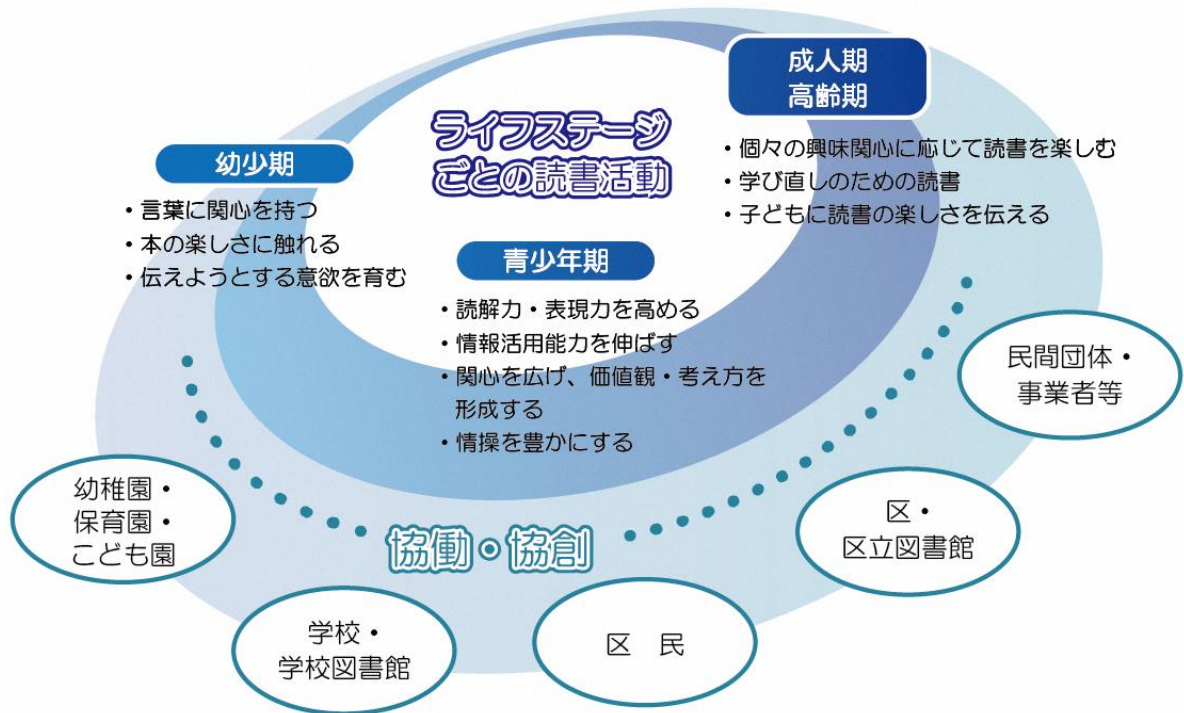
ライフステージごとの読書活動

幼少期
・言葉に関心を持つ
・本の楽しさに触れる
・伝えようとする意欲を育む

青少年期
・読解力・表現力を高める
・情報活用能力を伸ばす
・関心を広げ、価値観・考え方を形成する
・情操を豊かにする

成人期
高齢期
・個々の興味関心に応じて読書を楽しむ
・学び直しのための読書
・子どもに読書の楽しさを伝える

協働・協創

幼稚園・
保育園・
こども園

学校・
学校図書館

区　民

区・
区立図書館

民間団体・
事業者等